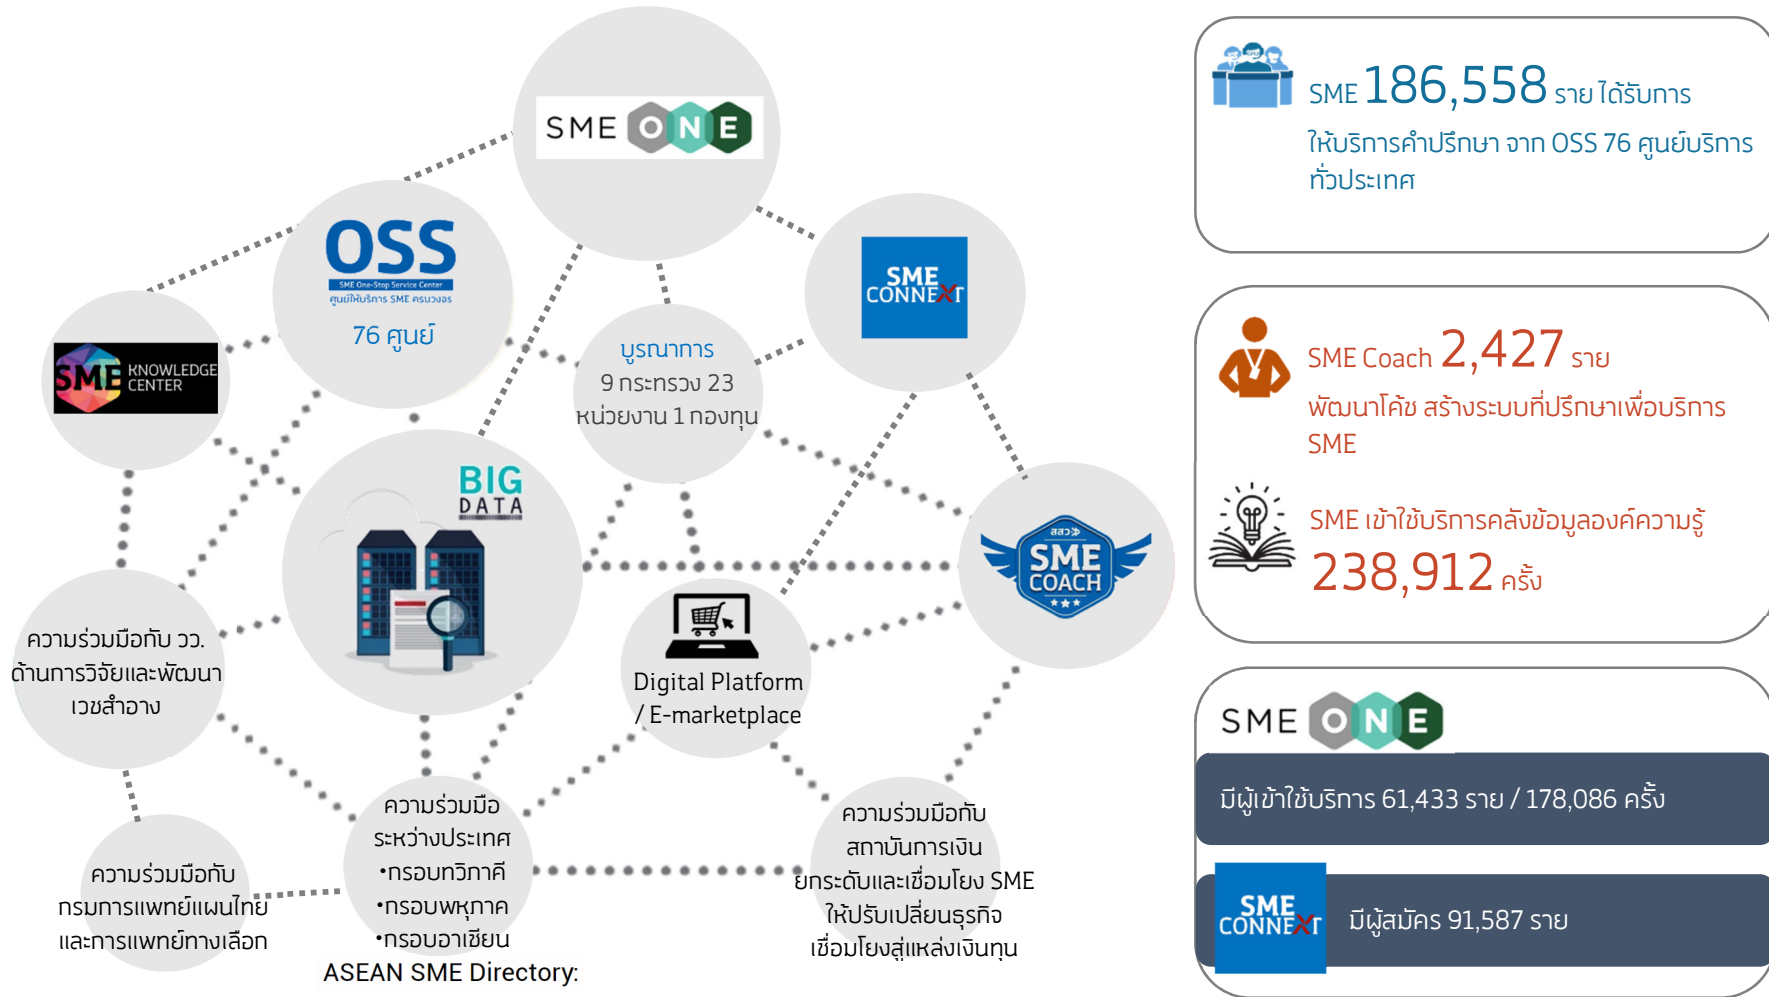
SME ONE

OSS
SME One-Stop Service Center
ศูนย์ให้บริการ SME ครบวงจร
76 ศูนย์

SME CONNEXT

SME KNOWLEDGE CENTER

บูรณาการ
9 กระทรวง 23
หน่วยงาน 1 กองทุน

BIG DATA

สสว.
SME COACH

ความร่วมมือกับ วว.
ด้านการวิจัยและพัฒนา
เวชสำอาง

Digital Platform
/ E-marketplace

ความร่วมมือกับ
กรมการแพทย์แผนไทย
และการแพทย์ทางเลือก

ความร่วมมือ
ระหว่างประเทศ
•กรอบทวิภาคี
•กรอบพหุภาค
•กรอบอาเซียน
ASEAN SME Directory:

ความร่วมมือกับ
สถาบันการเงิน
ยกระดับและเชื่อมโยง SME
ให้ปรับเปลี่ยนธุรกิจ
เชื่อมโยงสู่แหล่งเงินทุน

SME 186,558 ราย ได้รับการ
ให้บริการคำปรึกษา จาก OSS 76 ศูนย์บริการ
ทั่วประเทศ

SME Coach 2,427 ราย
พัฒนาโค้ช สร้างระบบที่ปรึกษาเพื่อบริการ
SME

SME เข้าใช้บริการคลังข้อมูลองค์ความรู้
238,912 ครั้ง

SME ONE
มีผู้เข้าใช้บริการ 61,433 ราย / 178,086 ครั้ง

SME CONNEXT
มีผู้สมัคร 91,587 ราย